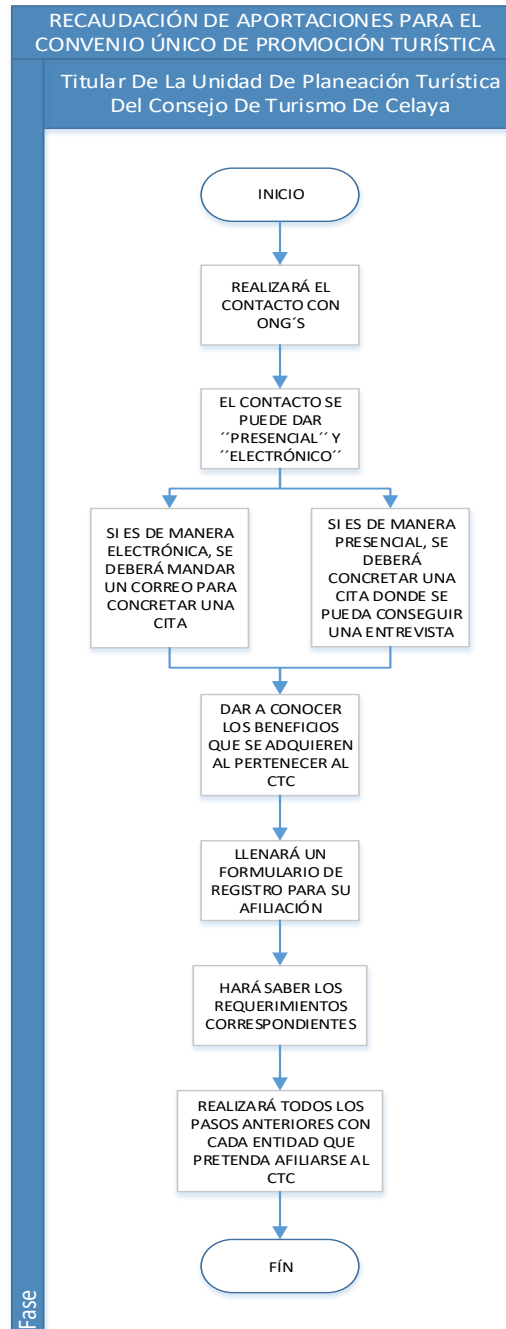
RECAUDACIÓN DE APORTACIONES PARA EL CONVENIO ÚNICO DE PROMOCIÓN TURÍSTICA

Titular De La Unidad De Planeación Turística Del Consejo De Turismo De Celaya

INICIO

REALIZARÁ EL CONTACTO CON ONG´S

EL CONTACTO SE PUEDE DAR ´´PRESENCIAL´´ Y ´´ELECTRÓNICO´´

SI ES DE MANERA ELECTRÓNICA, SE DEBERÁ MANDAR UN CORREO PARA CONCRETAR UNA CITA

SI ES DE MANERA PRESENCIAL, SE DEBERÁ CONCRETAR UNA CITA DONDE SE PUEDA CONSEGUIR UNA ENTREVISTA

DAR A CONOCER LOS BENEFICIOS QUE SE ADQUIEREN AL PERTENECER AL CTC

LLENARÁ UN FORMULARIO DE REGISTRO PARA SU AFILIACIÓN

HARÁ SABER LOS REQUERIMIENTOS CORRESPONDIENTES

REALIZARÁ TODOS LOS PASOS ANTERIORES CON CADA ENTIDAD QUE PRETENDA AFILIARSE AL CTC

FÍN

Fase